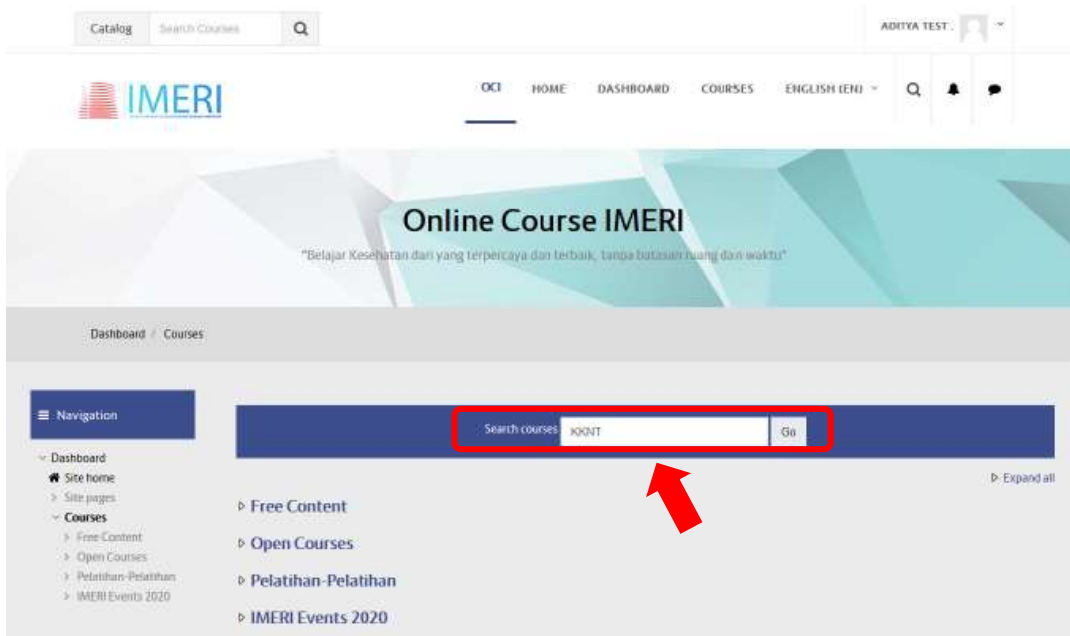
Catalog Search Courses

ADITYA TEST

IMERI

OCI HOME DASHBOARD COURSES ENGLISH (EN)

Online Course IMERI

"Belajar Kesehatan dari yang terpercaya dan terbaik, tanpa batasan ruang dan waktu"

Dashboard / Courses

Navigation

Dashboard
Site home
Site pages
Courses
Free Content
Open Courses
Pelatihan-Pelatihan
IMERI Events 2020

Search courses KKNT Go

Expand all

Free Content

Open Courses

Pelatihan-Pelatihan

IMERI Events 2020